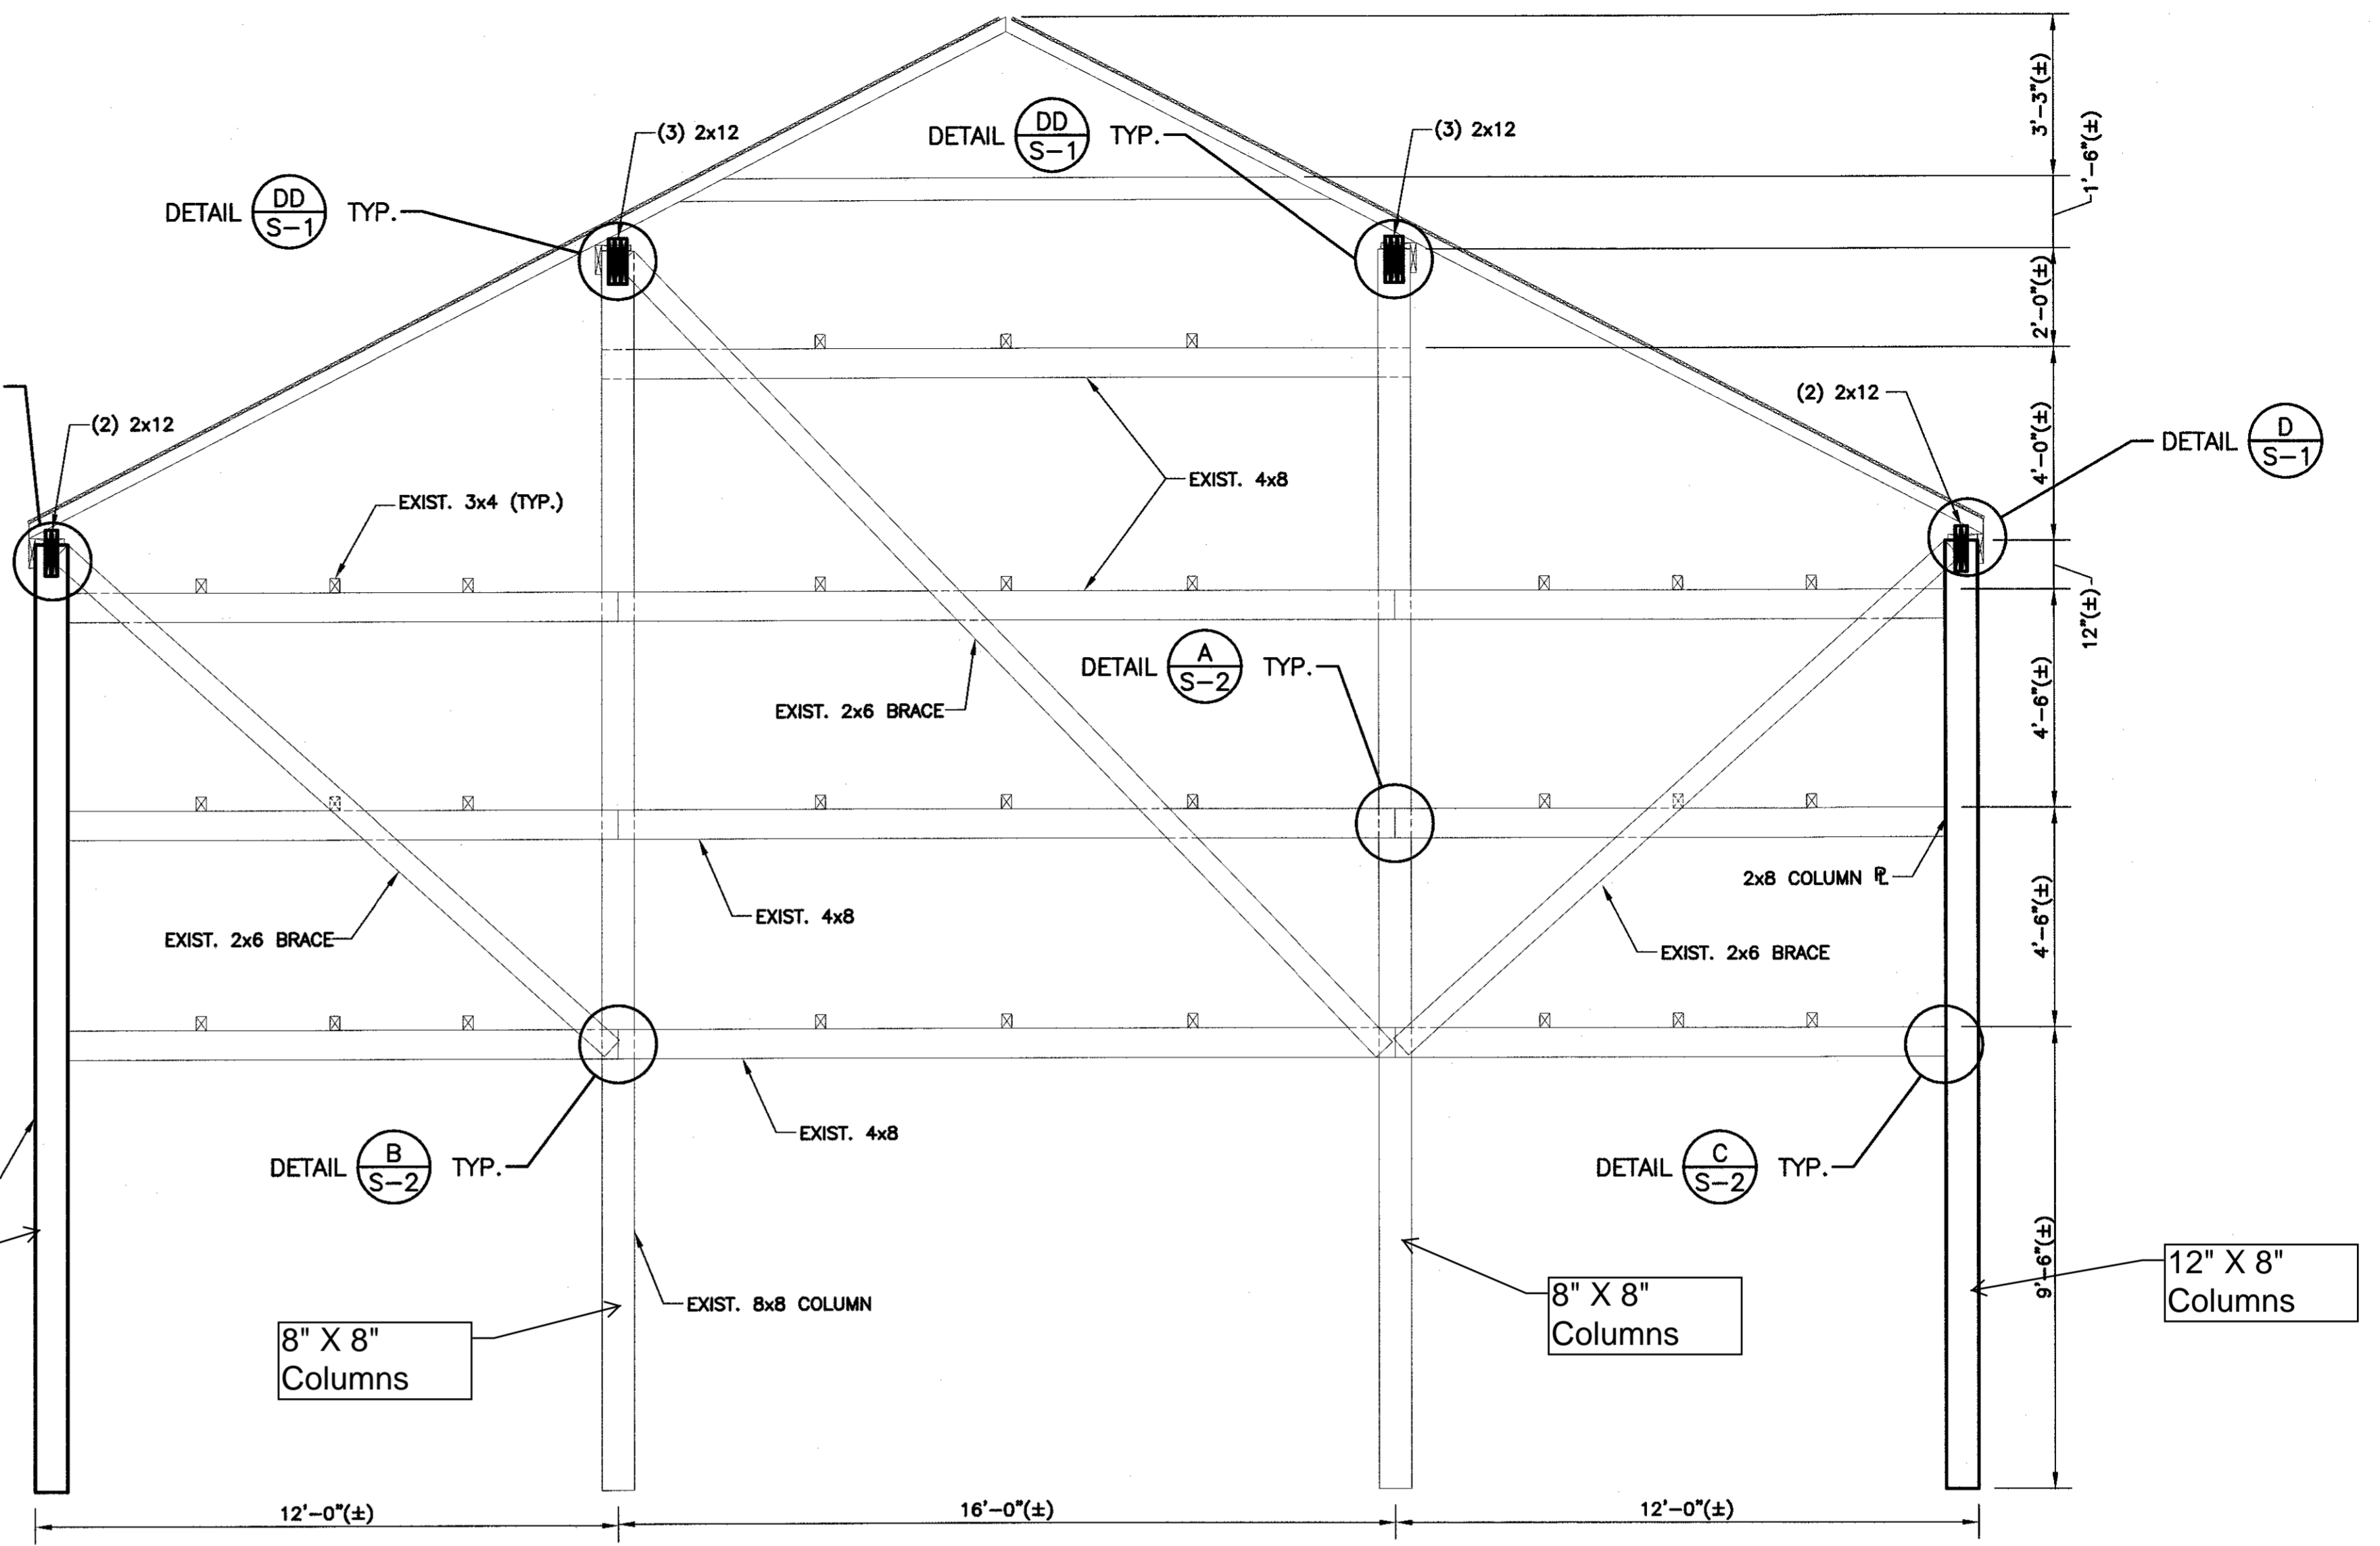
(3) 2x12

DETAIL $\frac{DD}{S-1}$ TYP.

(3) 2x12

3'-3"(±)

1'-6"(±)

DETAIL $\frac{DD}{S-1}$ TYP.

2'-0"(±)

(2) 2x12

(2) 2x12

DETAIL $\frac{D}{S-1}$

4'-0"(±)

EXIST. 4x8

EXIST. 3x4 (TYP.)

12"(±)

DETAIL $\frac{A}{S-2}$ TYP.

EXIST. 2x6 BRACE

4'-6"(±)

2x8 COLUMN ℄

EXIST. 4x8

EXIST. 2x6 BRACE

EXIST. 2x6 BRACE

4'-6"(±)

EXIST. 4x8

DETAIL $\frac{B}{S-2}$ TYP.

DETAIL $\frac{C}{S-2}$ TYP.

9'-6"(±)

12" X 8" Columns

8" X 8" Columns

EXIST. 8x8 COLUMN

8" X 8" Columns

12'-0"(±)

16'-0"(±)

12'-0"(±)